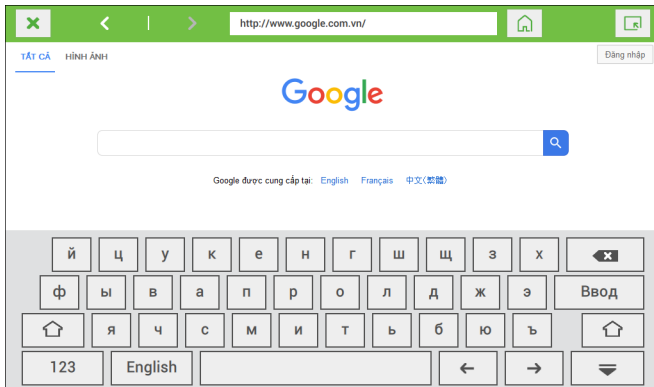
http://www.google.com.vn/

TẤT CẢ HÌNH ẢNH

Đăng nhập

Google

Google được cung cấp tại: English Français 中文(繁體)

й ц у к е н г ш щ з х

ф ы в а п р о л д ж э Ввод

я ч с м и т ь б ю ъ

123 English